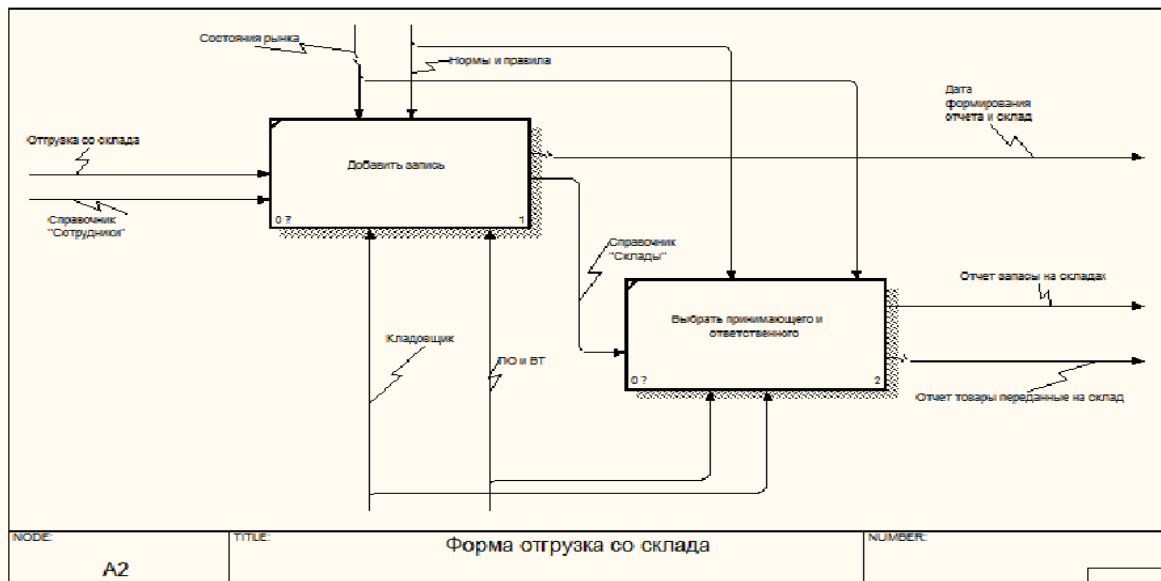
Состояния рынка

Нормы и правила

Дата формирования отчета и склад

Отгрузка со склада

Добавить запись

Справочник "Сотрудники"

0 ?

1

Справочник "Склады"

Отчет запасы на складах

Выбрать принимающего и ответственного

Кладовщик

ПО и ВТ

0 ?

2

Отчет товары переданные на склад

NODE:

A2

TITLE:

Форма отгрузка со склада

NUMBER: